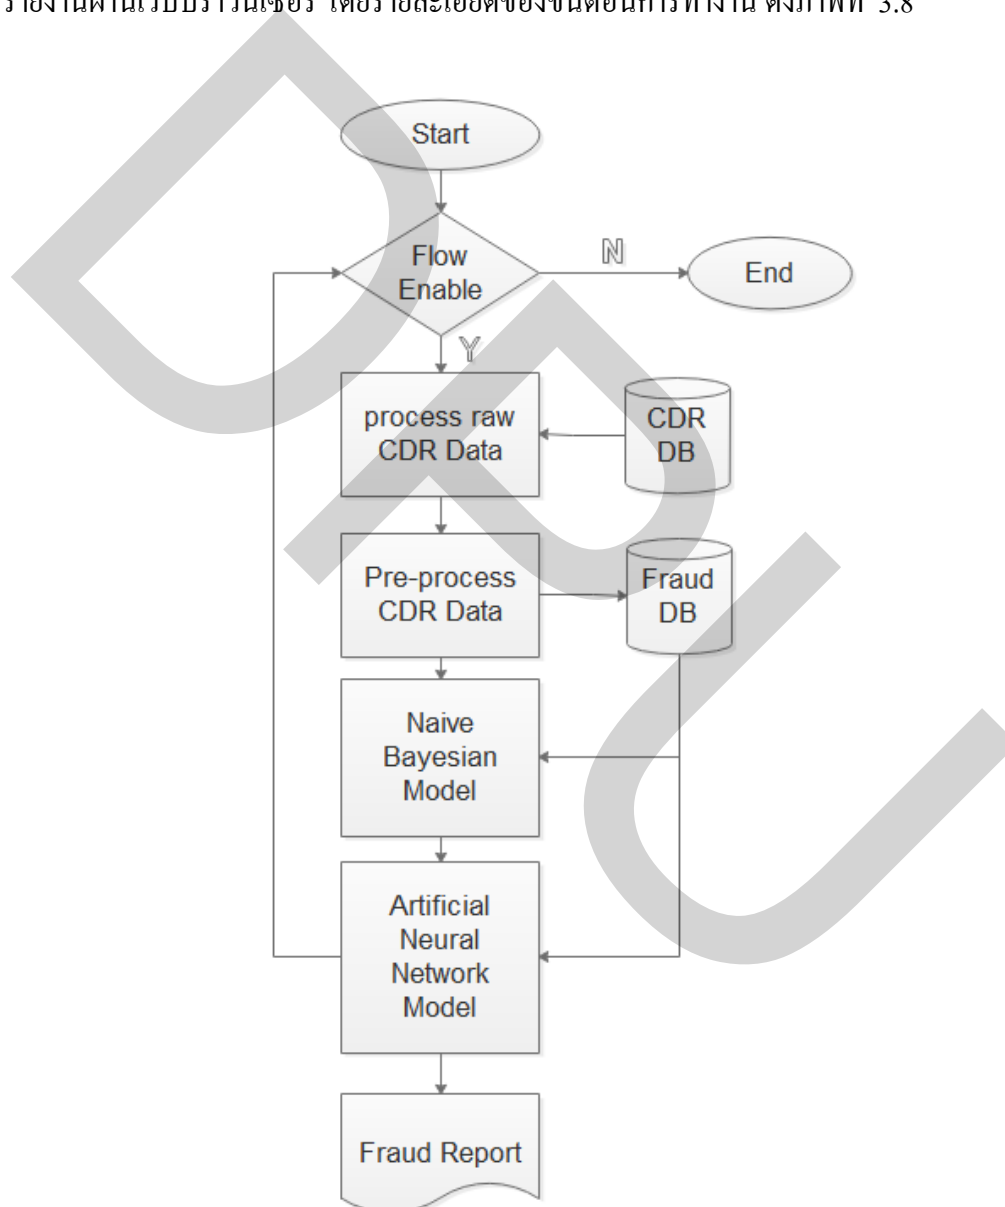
รายงานผ่านเว็บบราวน์เซอร์ โดยรายละเอียดของขั้นตอนการทำงาน ดังภาพที่ 3.8

Start

Flow Enable

N

End

Y

process raw CDR Data

CDR DB

Pre-process CDR Data

Fraud DB

Naive Bayesian Model

Artificial Neural Network Model

Fraud Report